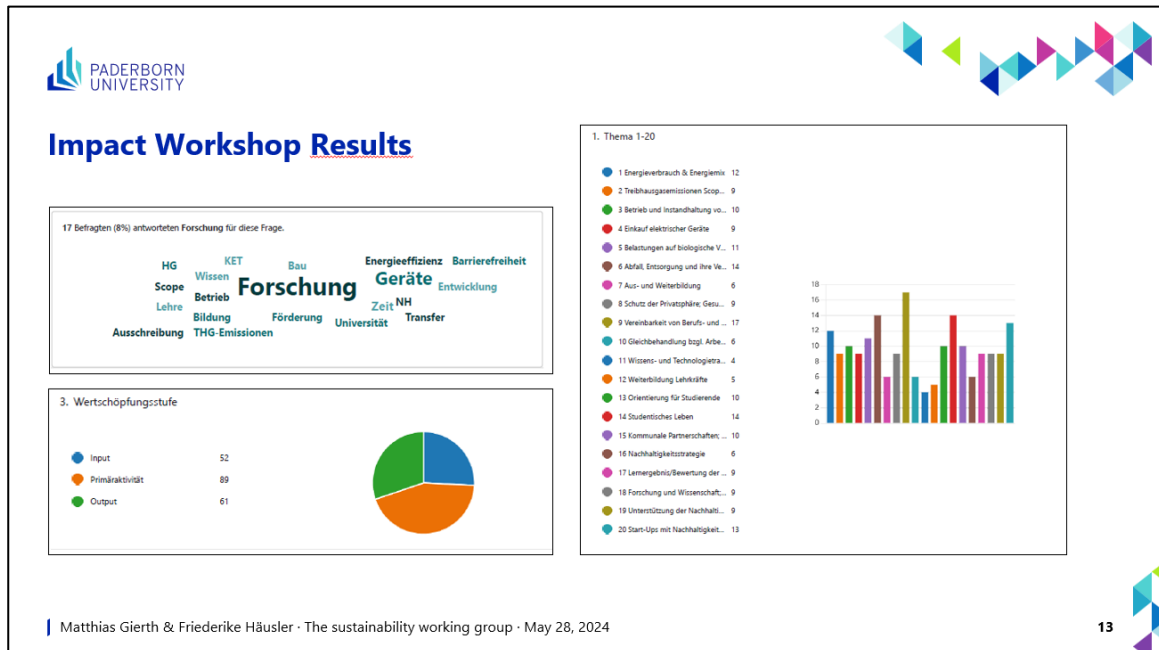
PADERBORN UNIVERSITY

Impact Workshop Results

17 Befragten (8%) antworteten Forschung für diese Frage.

HG KET Bau Energieeffizienz Barrierefreiheit Wissen Geräte Scope Forschung Entwicklung Betrieb Lehre Zeit NH Bildung Förderung Universität Transfer Ausschreibung THG-Emissionen

3. Wertschöpfungsstufe

| | |
|---|---|
| Input | 52 |
| Primäraktivität | 89 |
| Output | 61 |

1. Thema 1-20

| | |
|---|---|
| 1 Energieverbrauch & Energiemix | 12 |
| 2 Treibhausgasemissionen Scop... | 9 |
| 3 Betrieb und Instandhaltung vo... | 10 |
| 4 Einkauf elektrischer Geräte | 9 |
| 5 Belastungen auf biologische V... | 11 |
| 6 Abfall, Entsorgung und ihre V... | 14 |
| 7 Aus- und Weiterbildung | 6 |
| 8 Schutz der Privatsphäre; Gesu... | 9 |
| 9 Vereinbarkeit von Berufs- und ... | 17 |
| 10 Gleichbehandlung bzgl. Arbe... | 6 |
| 11 Wissens- und Technologietra... | 4 |
| 12 Weiterbildung Lehrkräfte | 5 |
| 13 Orientierung für Studierende | 10 |
| 14 Studentisches Leben | 14 |
| 15 Kommunale Partnerschaften; ... | 10 |
| 16 Nachhaltigkeitsstrategie | 6 |
| 17 Lernergebnis/Bewertung der ... | 9 |
| 18 Forschung und Wissenschaft;... | 9 |
| 19 Unterstützung der Nachhalti... | 9 |
| 20 Start-Ups mit Nachhaltigkeit... | 13 |

18 16 14 12 10 8 6 4 2 0

Matthias Gierth & Friederike Häusler · The sustainability working group · May 28, 2024

13